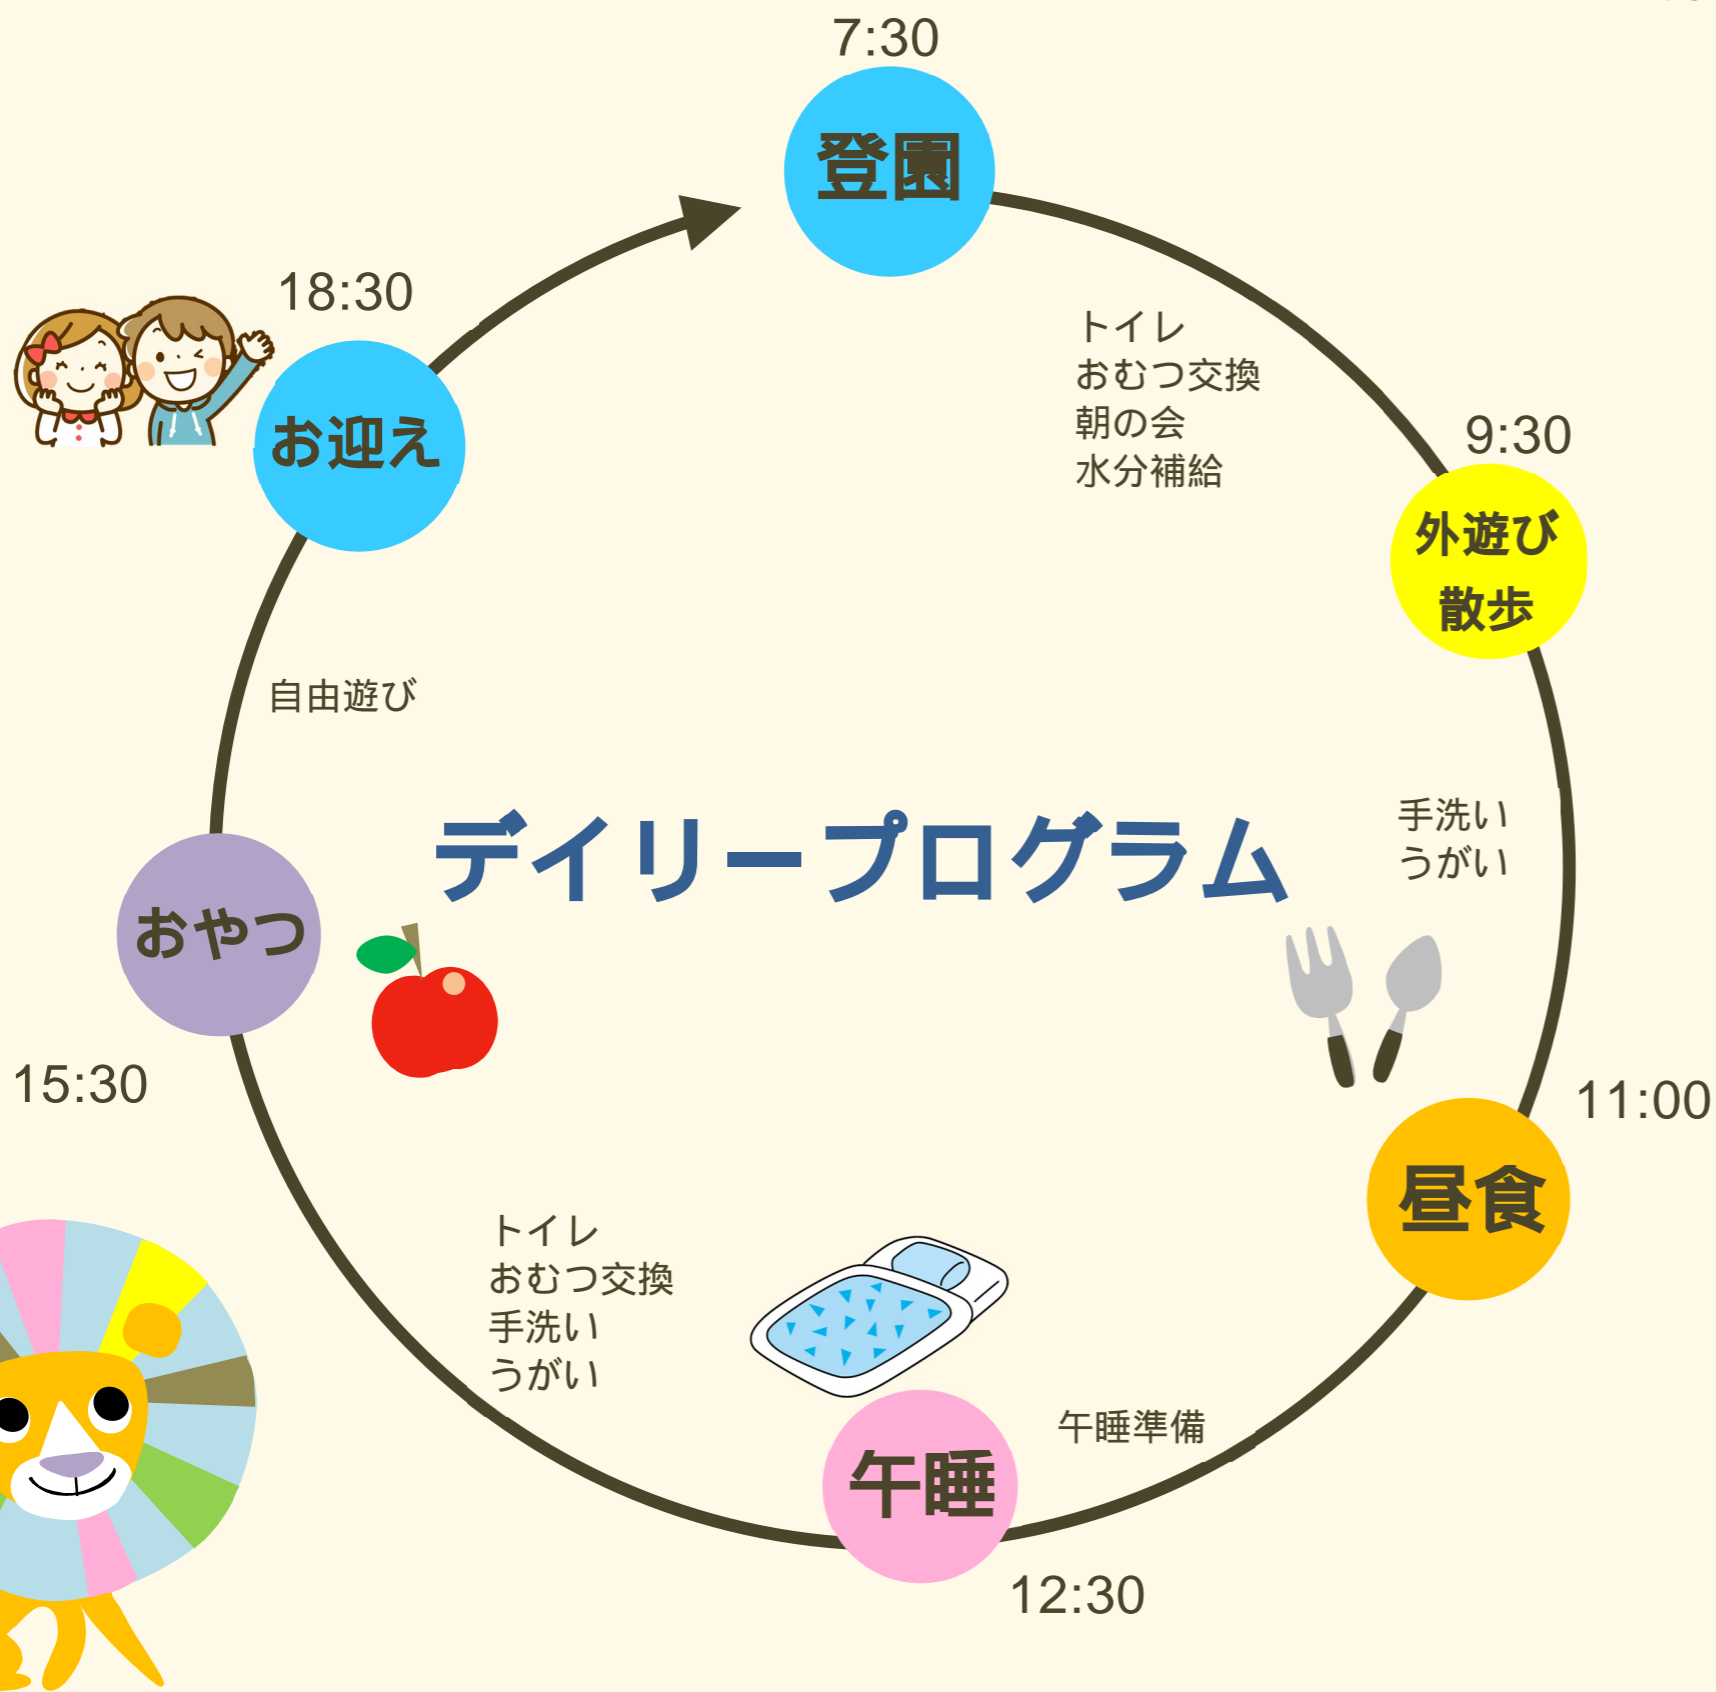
7:30
登園

トイレ
おむつ交換
朝の会
水分補給

9:30
外遊び
散歩

手洗い
うがい

11:00
昼食

午睡準備

12:30
午睡

トイレ
おむつ交換
手洗い
うがい

15:30
おやつ

自由遊び

18:30
お迎え

デイリープログラム